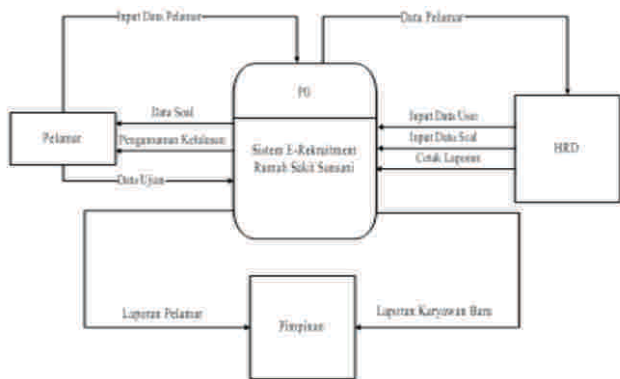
Input Data Pelamar

Data Pelamar

P0

Sistem E-Rekruitment Rumah Sakit Sumsani

Pelamar

Data Soal

Pengumuman Kelulusan

Data Ujian

Input Data User

Input Data Soal

Cetak Laporan

HRD

Laporan Pelamar

Pimpinan

Laporan Karyawan Baru